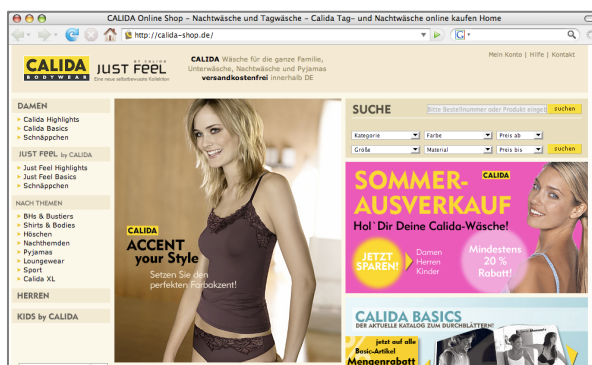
CALIDA Online Shop – Nachtwäsche und Tagwäsche – Calida Tag- und Nachtwäsche online kaufen Home

http://calida-shop.de/

Mein Konto | Hilfe | Kontakt

CALIDA BODYWEAR

JUST FEEL by CALIDA
Eine neue selbstbewusste Kollektion

CALIDA Wäsche für die ganze Familie, Unterwäsche, Nachtwäsche und Pyjamas versandkostenfrei innerhalb DE

DAMEN
Calida Highlights
Calida Basics
Schnäppchen

JUST FEEL by CALIDA
Just Feel Highlights
Just Feel Basics
Schnäppchen

NACH THEMEN
BHs & Bustiers
Shirts & Bodies
Höschen
Nachthemden
Pyjamas
Loungewear
Sport
Calida XL

HERREN

KIDS by CALIDA

CALIDA
ACCENT your Style
Setzen Sie den perfekten Farbakzent!

SUCHE
Bitte Bestellnummer oder Produkt eingeb
suchen

Kategorie
Farbe
Preis ab
Größe
Material
Preis bis
suchen

SOMMER-AUSVERKAUF
CALIDA
Hol' Dir Deine Calida-Wäsche!
JETZT SPAREN!
Damen
Herren
Kinder
Mindestens 20 % Rabatt!

CALIDA BASICS
DER AKTUELLE KATALOG ZUM DURCHBLÄTTERN!
...jetzt auf alle Basic-Artikel
Mengenrabatt